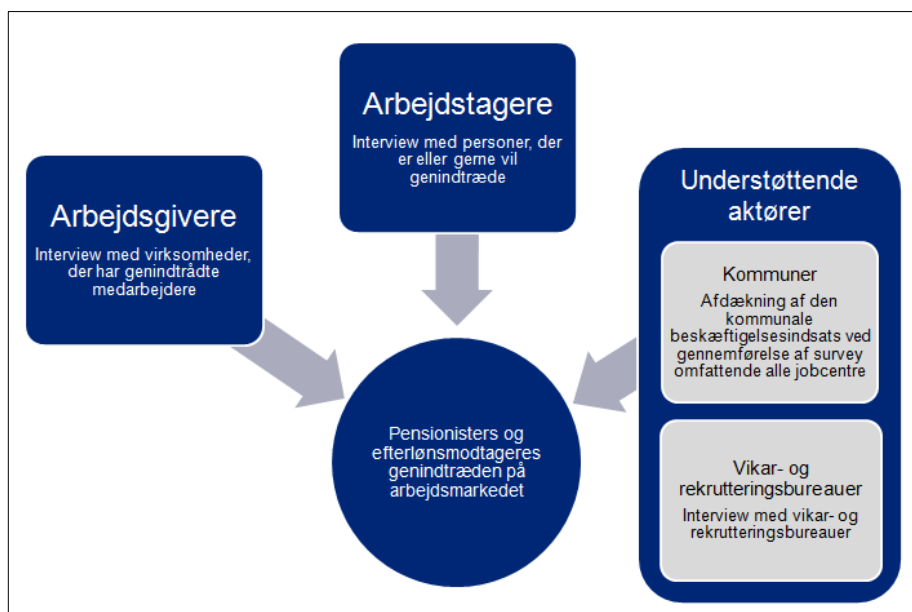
Arbejdstagere

Interview med personer, der er eller gerne vil genindtræde

Arbejdsgivere

Interview med virksomheder, der har genindtrådte medarbejdere

Understøttende aktører

Kommuner

Afdækning af den kommunale beskæftigelsesindsats ved gennemførelse af survey omfattende alle jobcentre

Vikar- og rekrutteringsbureauer

Interview med vikar- og rekrutteringsbureauer

Pensionisters og efterlønsmodtageres genindtræden på arbejdsmarkedet